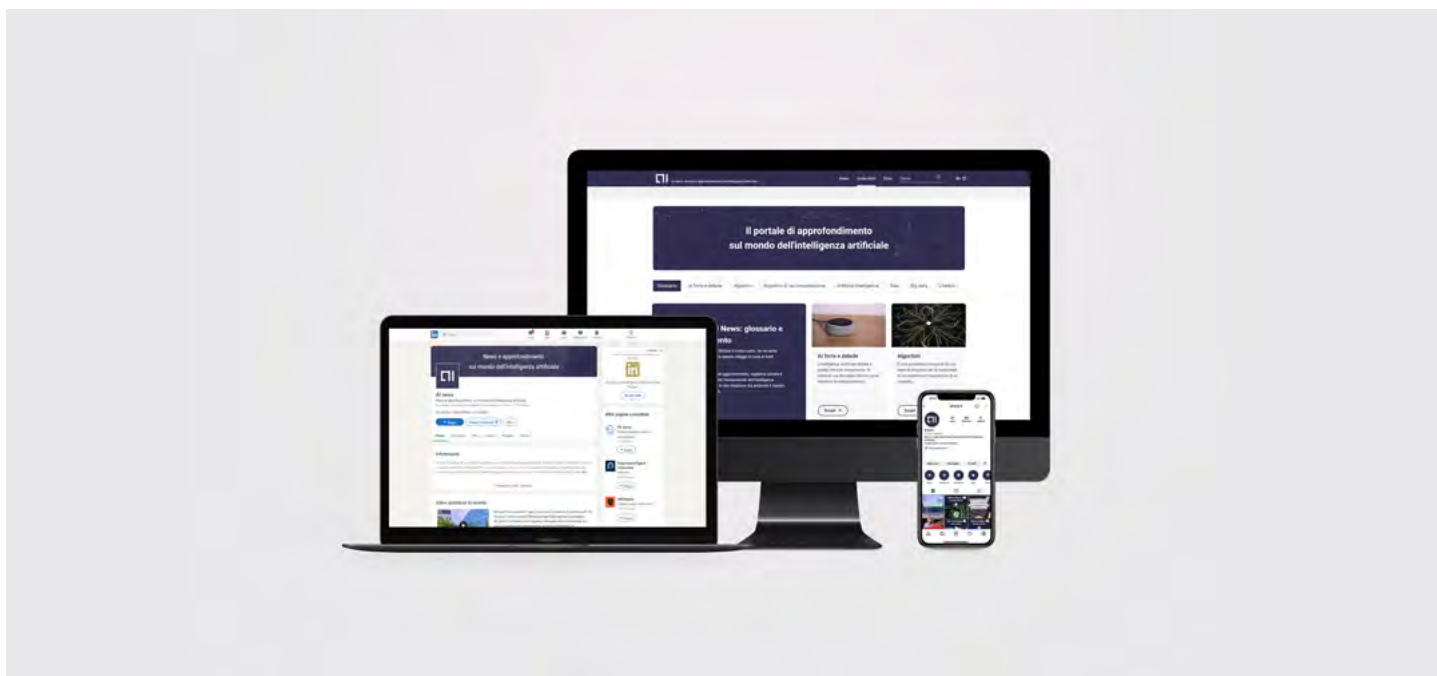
Il portale di approfondimento sul mondo dell'intelligenza artificiale

Glossario

AI forte e debole

Algoritmi

News: glossario e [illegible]ento

AI forte e debole

Algoritmi

Scopri

News e approfondimenti sul mondo dell'intelligenza artificiale

AI news

Informazioni

Altre pagine consultate